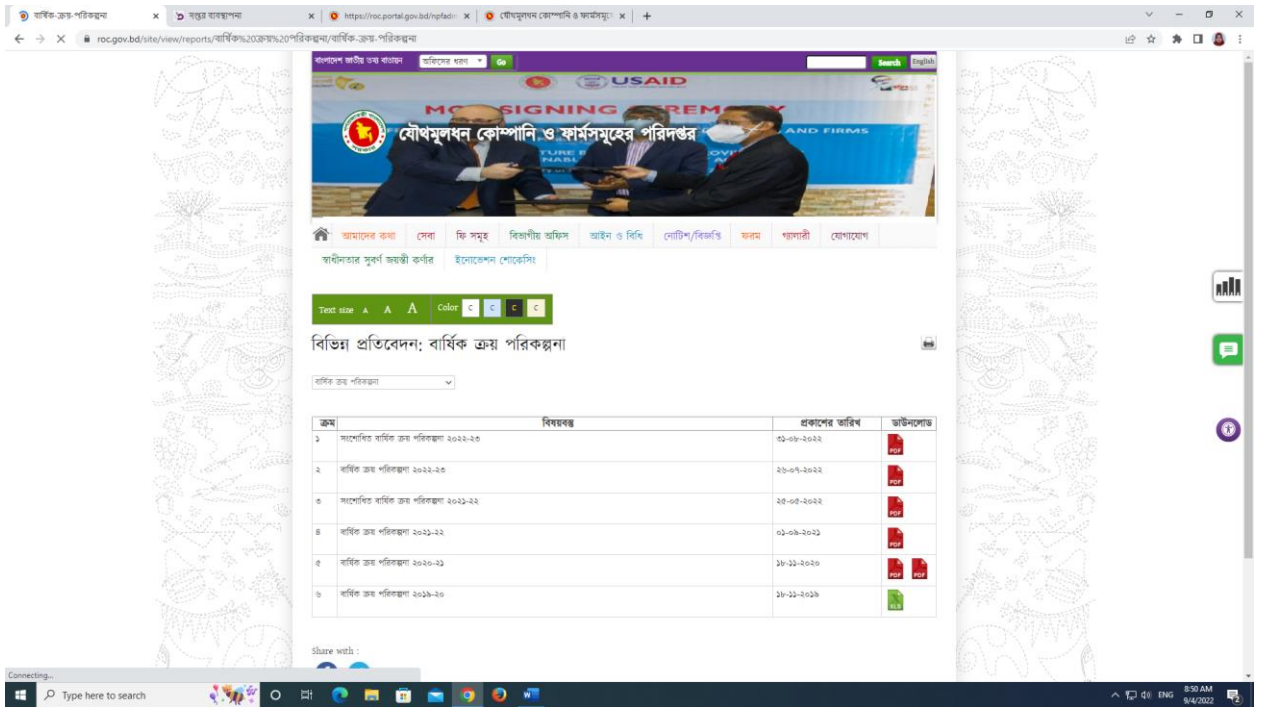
বার্ষিক-ক্রয়-পরিকল্পনা × সম্পূর্ণ ব্যবস্থাপনা × https://roc.portal.gov.bd/npfadm × যৌথমূলধন কোম্পানি ও ফার্মসমূহ × +

roc.gov.bd/site/view/reports/বার্ষিক%20ক্রয়%20পরিকল্পনা/বার্ষিক-ক্রয়-পরিকল্পনা

বাংলাদেশ জাতীয় তথ্য বাতায়ন অফিসের ধরণ Go Search English

USAID

MOU SIGNING CEREMONY

যৌথমূলধন কোম্পানি ও ফার্মসমূহের পরিদপ্তর

AND FIRMS

আমাদের কথা সেবা ফি সমূহ বিভাগীয় অফিস আইন ও বিধি নোটিশ/বিজ্ঞপ্তি ফরম গ্যালারী যোগাযোগ

স্বাধীনতার সুবর্ণ জয়ন্তী কর্ণার ইনোভেশন শোকেসিং

Text size A A A Color C C C C

বিভিন্ন প্রতিবেদন: বার্ষিক ক্রয় পরিকল্পনা

বার্ষিক ক্রয় পরিকল্পনা

| ক্রম | বিষয়বস্তু | প্রকাশের তারিখ | ডাউনলোড |
|---|---|---|---|
| ১ | সংশোধিত বার্ষিক ক্রয় পরিকল্পনা ২০২২-২৩ | ৩১-০৮-২০২২ | PDF |
| ২ | বার্ষিক ক্রয় পরিকল্পনা ২০২২-২৩ | ২৬-০৭-২০২২ | PDF |
| ৩ | সংশোধিত বার্ষিক ক্রয় পরিকল্পনা ২০২১-২২ | ২৫-০৫-২০২২ | PDF |
| ৪ | বার্ষিক ক্রয় পরিকল্পনা ২০২১-২২ | ০১-০৯-২০২১ | PDF |
| ৫ | বার্ষিক ক্রয় পরিকল্পনা ২০২০-২১ | ১৮-১১-২০২০ | PDF PDF |
| ৬ | বার্ষিক ক্রয় পরিকল্পনা ২০১৯-২০ | ১৮-১১-২০১৯ | XLS |

Share with :

Connecting...

Type here to search

ENG 8:50 AM 9/4/2022